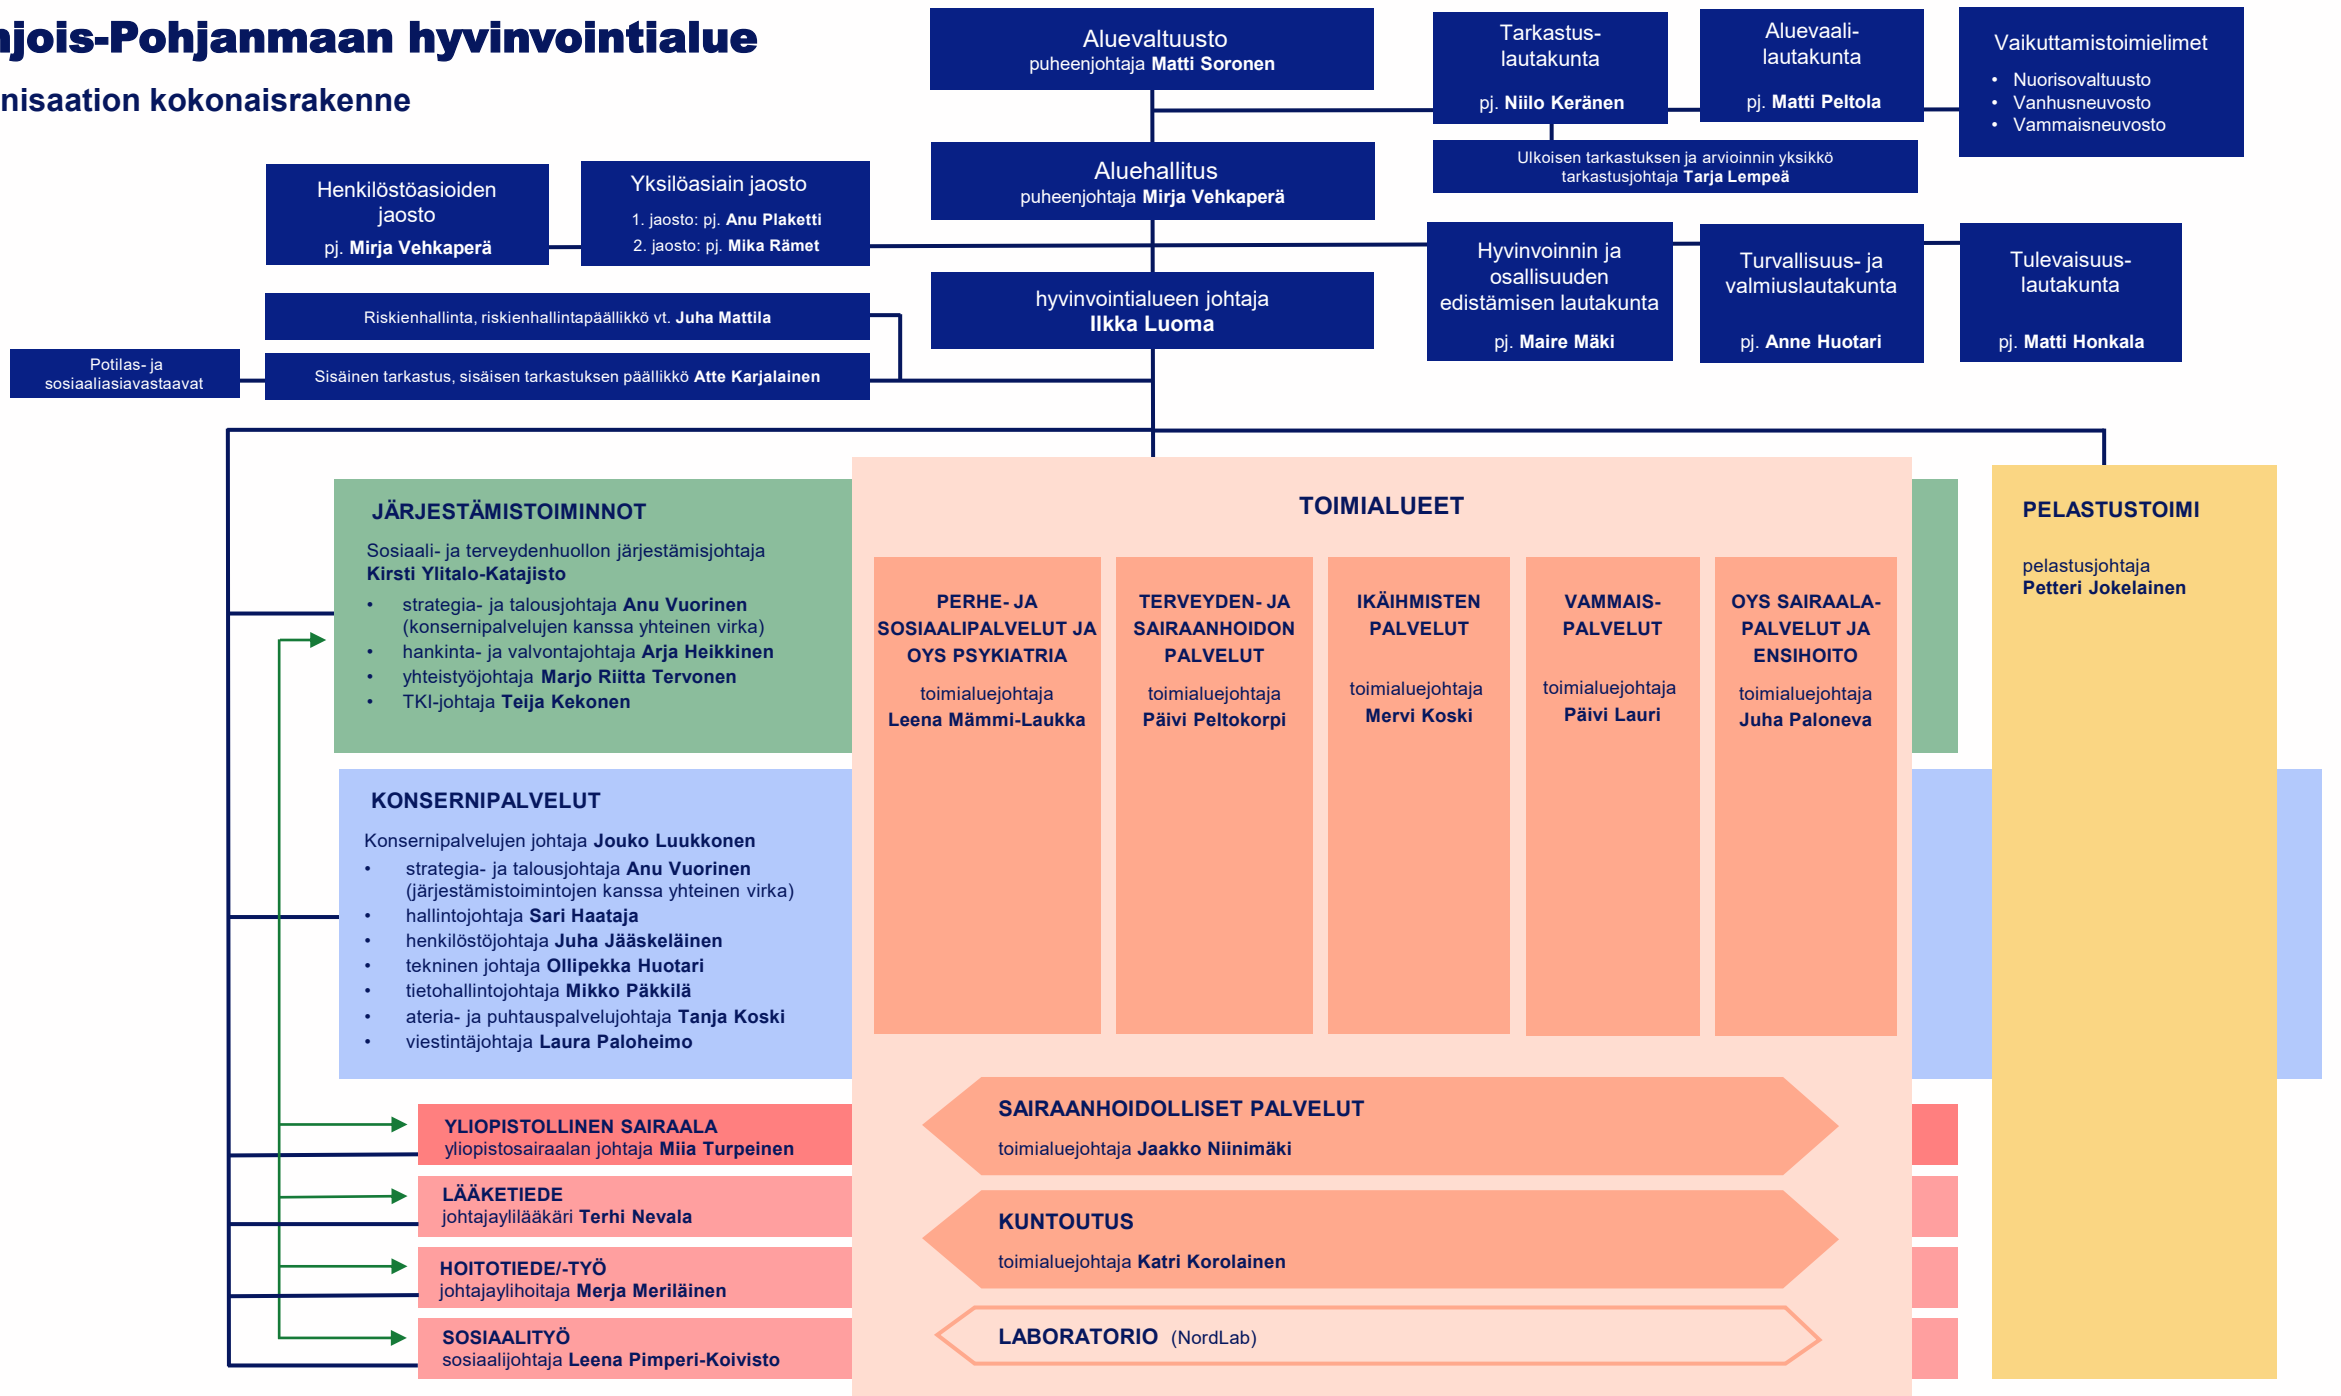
ajois-Pohjanmaan hyvinvointialue
nisaation kokonaisrakenne

Aluevaltuusto
puheenjohtaja Matti Soronen

Tarkastus-lautakunta
pj. Niilo Keränen

Aluevaali-lautakunta
pj. Matti Peltola

Vaikuttamistoimielimet
• Nuorisovaltuusto
• Vanhusneuvosto
• Vammaisneuvosto

Ulkoisen tarkastuksen ja arvioinnin yksikkö
tarkastusjohtaja Tarja Lempeä

Henkilöstöasioiden jaosto
pj. Mirja Vehkaperä

Yksilöasiain jaosto
1. jaosto: pj. Anu Plaketti
2. jaosto: pj. Mika Rämet

Aluehallitus
puheenjohtaja Mirja Vehkaperä

Hyvinvoinnin ja osallisuuden edistämisen lautakunta
pj. Maire Mäki

Turvallisuus- ja valmiuslautakunta
pj. Anne Huotari

Tulevaisuus-lautakunta
pj. Matti Honkala

Riskienhallinta, riskienhallintapäällikkö vt. Juha Mattila

hyvinvointialueen johtaja
Ilkka Luoma

Potilas- ja sosiaaliasiavastaavat

Sisäinen tarkastus, sisäisen tarkastuksen päällikkö Atte Karjalainen

JÄRJESTÄMISTOIMINNOT
Sosiaali- ja terveydenhuollon järjestämisjohtaja
Kirsti Ylitalo-Katajisto
• strategia- ja talousjohtaja Anu Vuorinen (konsernipalvelujen kanssa yhteinen virka)
• hankinta- ja valvontajohtaja Arja Heikkinen
• yhteistyöjohtaja Marjo Riitta Tervonen
• TKI-johtaja Teija Kekonen

TOIMIALUEET

PERHE- JA SOSIAALIPALVELUT JA OYS PSYKIATRIA
toimialuejohtaja
Leena Mämmi-Laukka

TERVEYDEN- JA SAIRAANHOIDON PALVELUT
toimialuejohtaja
Päivi Peltokorpi

IKÄIHMISTEN PALVELUT
toimialuejohtaja
Mervi Koski

VAMMAIS-PALVELUT
toimialuejohtaja
Päivi Lauri

OYS SAIRAALA-PALVELUT JA ENSIHOITO
toimialuejohtaja
Juha Paloneva

PELASTUSTOIMI
pelastusjohtaja
Petteri Jokelainen

KONSERNIPALVELUT
Konsernipalvelujen johtaja Jouko Luukkonen
• strategia- ja talousjohtaja Anu Vuorinen (järjestämistoimintojen kanssa yhteinen virka)
• hallintojohtaja Sari Haataja
• henkilöstöjohtaja Juha Jääskeläinen
• tekninen johtaja Ollipekka Huotari
• tietohallintojohtaja Mikko Päkkilä
• ateria- ja puhtauspalvelujohtaja Tanja Koski
• viestintäjohtaja Laura Paloheimo

YLIOPISTOLLINEN SAIRAALA
yliopistosairaalan johtaja Miia Turpeinen

SAIRAANHOIDOLLISET PALVELUT
toimialuejohtaja Jaakko Niinimäki

LÄÄKETIEDE
johtajaylilääkäri Terhi Nevala

KUNTOUTUS
toimialuejohtaja Katri Korolainen

HOITOTIEDE/-TYÖ
johtajaylihoitaja Merja Meriläinen

SOSIAALITYÖ
sosiaalijohtaja Leena Pimperi-Koivisto

LABORATORIO (NordLab)